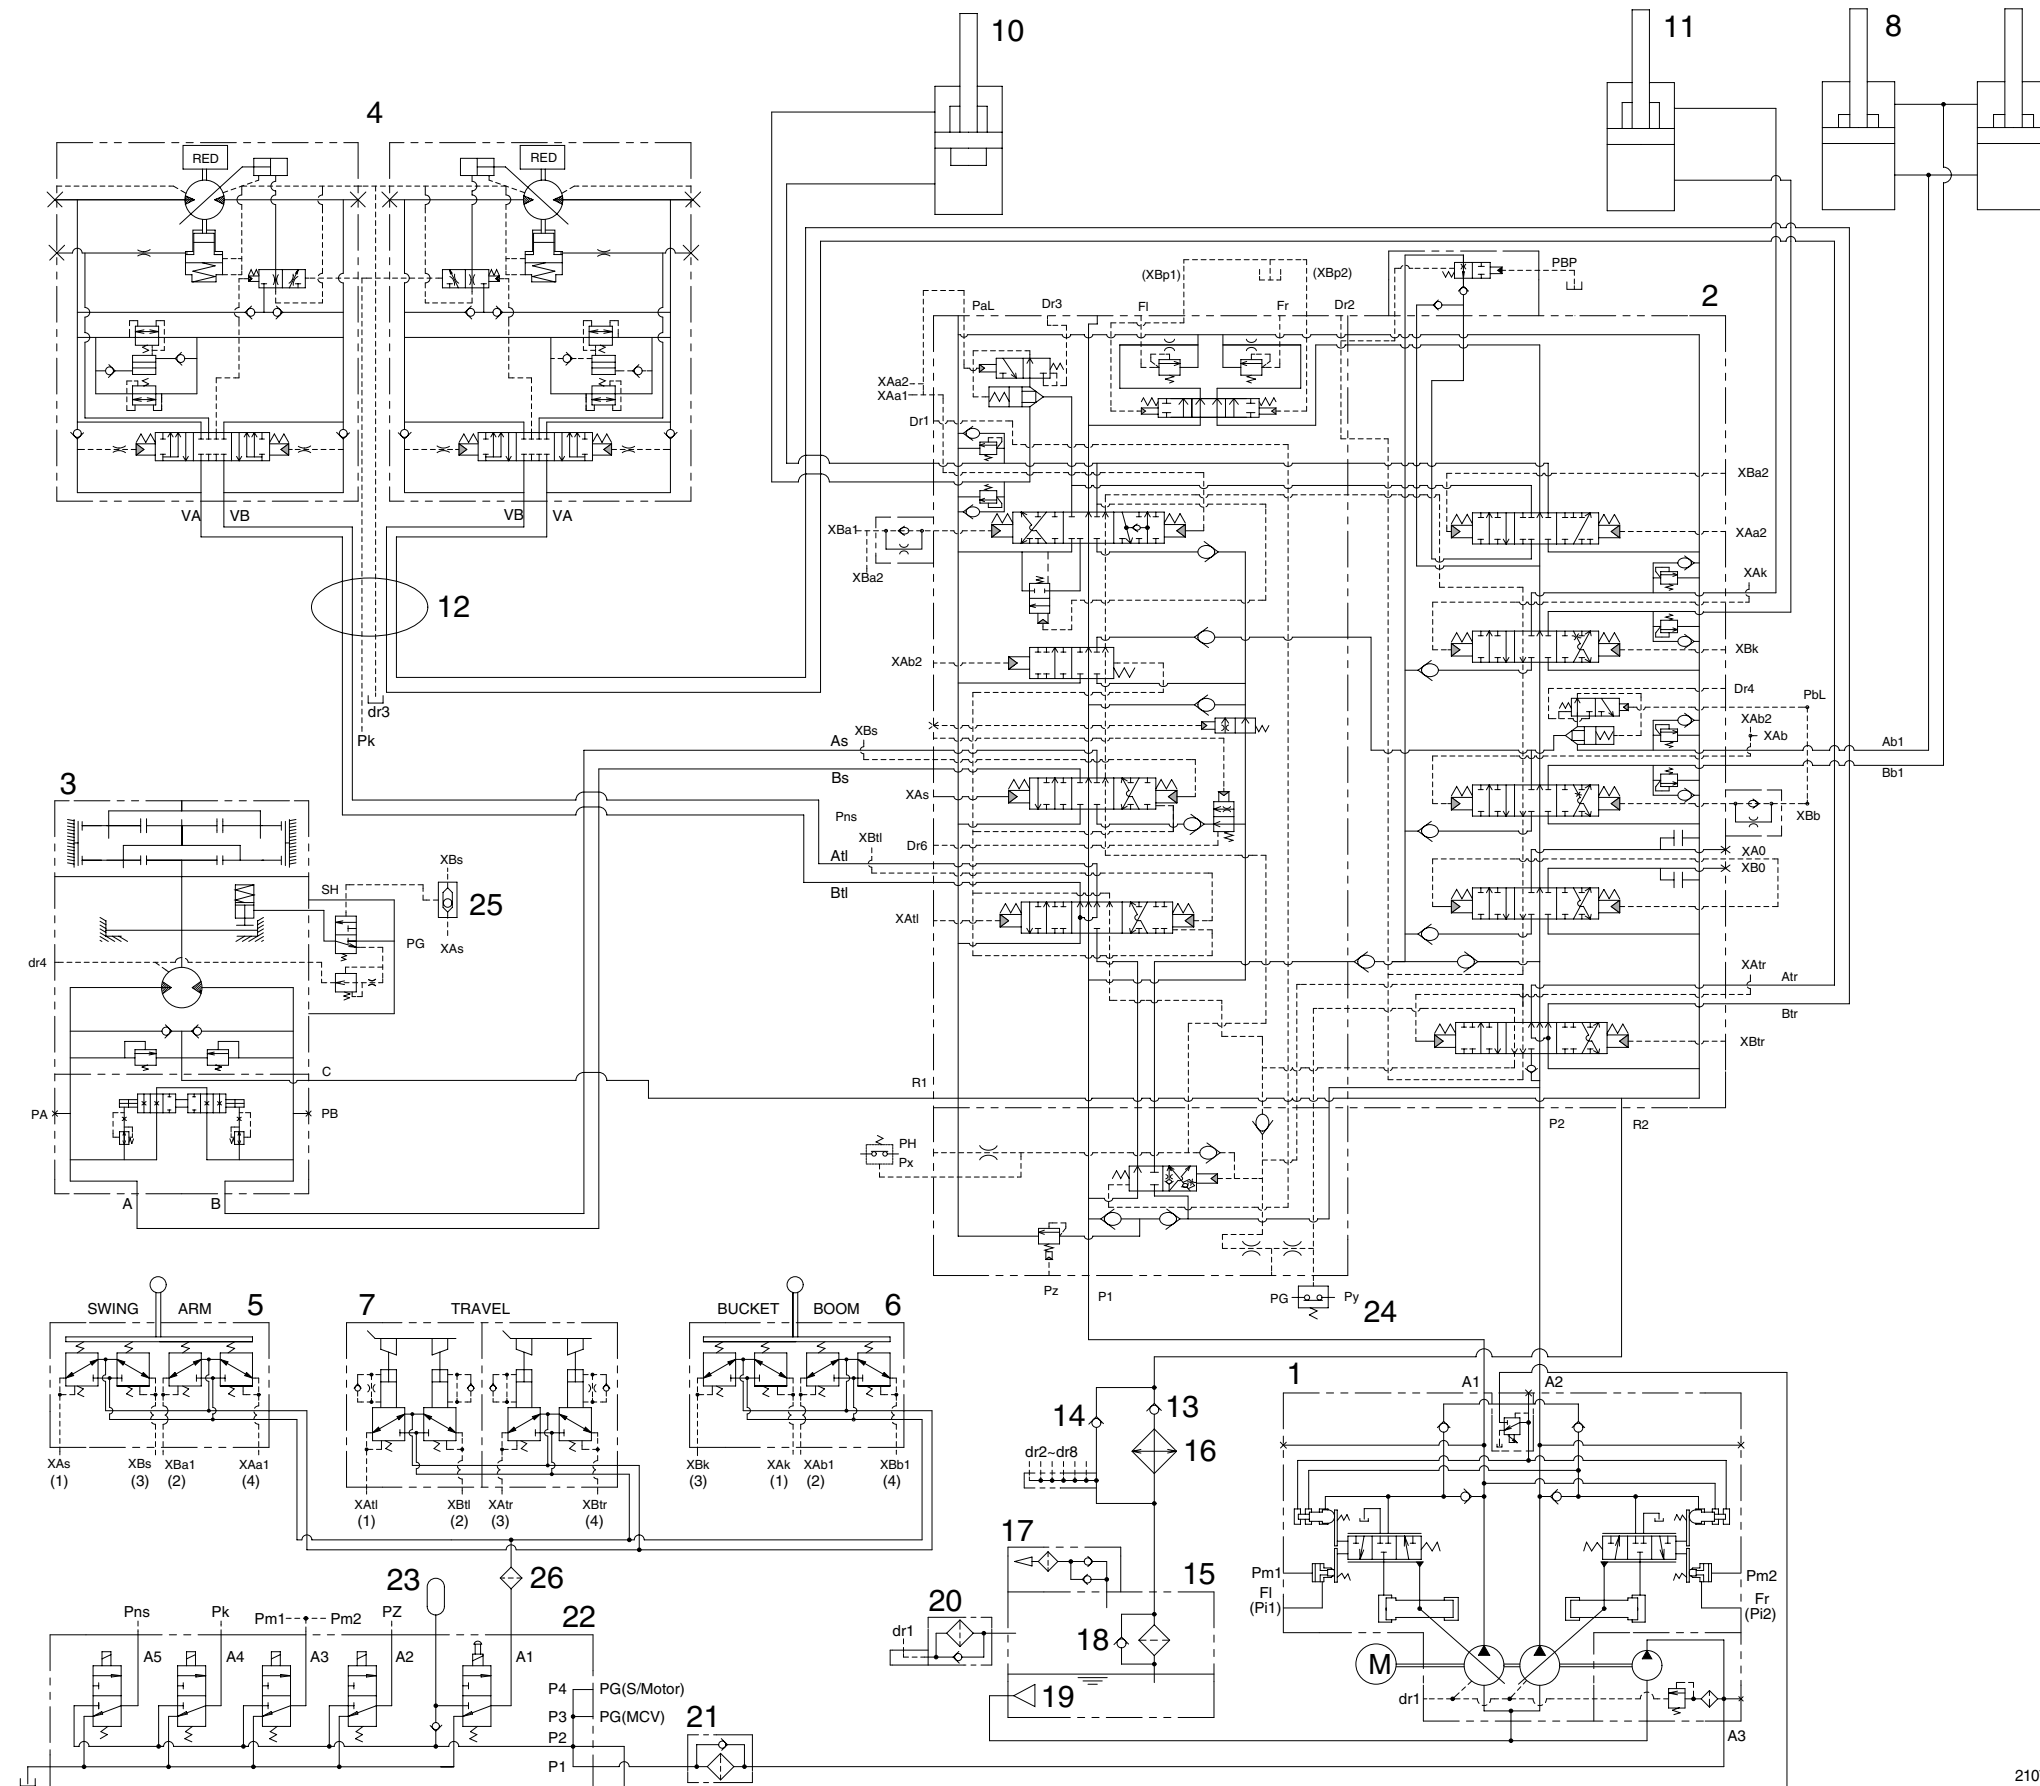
10
11
8
4
RED
RED
(XBp1)
(XBp2)
PBP
PaL
Dr3
Fl
Fr
Dr2
2
XAa2
XAa1
Dr1
XBa2
XBa1
XBa2
XAa2
XAk
XBk
XAb2
12
Dr4
PbL
XAb2
XAb
dr3
Pk
As
XBs
Ab1
Bb1
Bs
XAs
XBb
Pns
XBtl
Dr6
Atl
XA0
XB0
3
Btl
XBs
SH
25
PG
XAs
XAtl
dr4
XAtr
Atr
Btr
XBtr
C
R1
PA
PB
P2
R2
PH
Px
A
B
Pz
P1
PG
Py
24
SWING
ARM
5
7
TRAVEL
BUCKET
BOOM
6
1
A1
A2
14
13
dr2~dr8
16
XAs (1)
XBs (3)
XBa1 (2)
XAa1 (4)
XAtl (1)
XBtl (2)
XAtr (3)
XBtr (4)
XBk (3)
XAk (1)
XAb1 (2)
XBb1 (4)
17
23
26
15
Pm1
Fl (Pi1)
Pm2
Fr (Pi2)
22
20
Pns
Pk
Pm1
Pm2
PZ
dr1
18
A5
A4
A3
A2
A1
M
P4
PG(S/Motor)
19
dr1
P3
PG(MCV)
P2
21
A3
P1
210